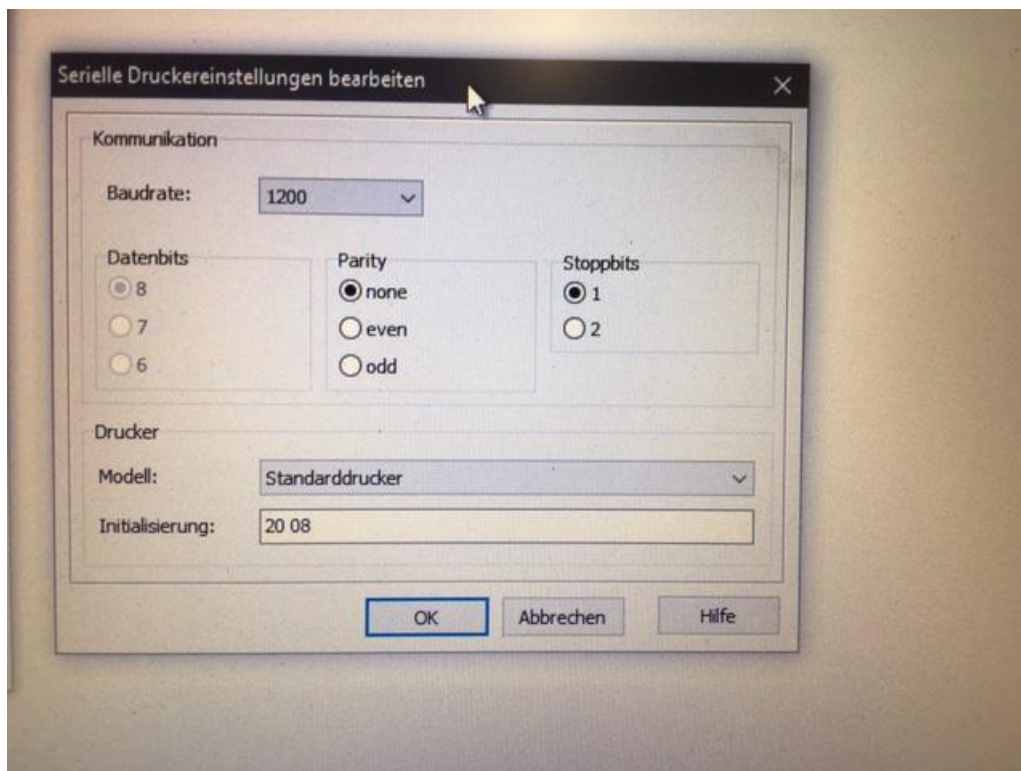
Serielle Druckereinstellungen bearbeiten

Kommunikation

Baudrate: 1200

Datenbits
8
7
6

Parity
none
even
odd

Stoppbits
1
2

Drucker

Modell: Standarddrucker

Initialisierung: 20 08

OK Abbrechen Hilfe